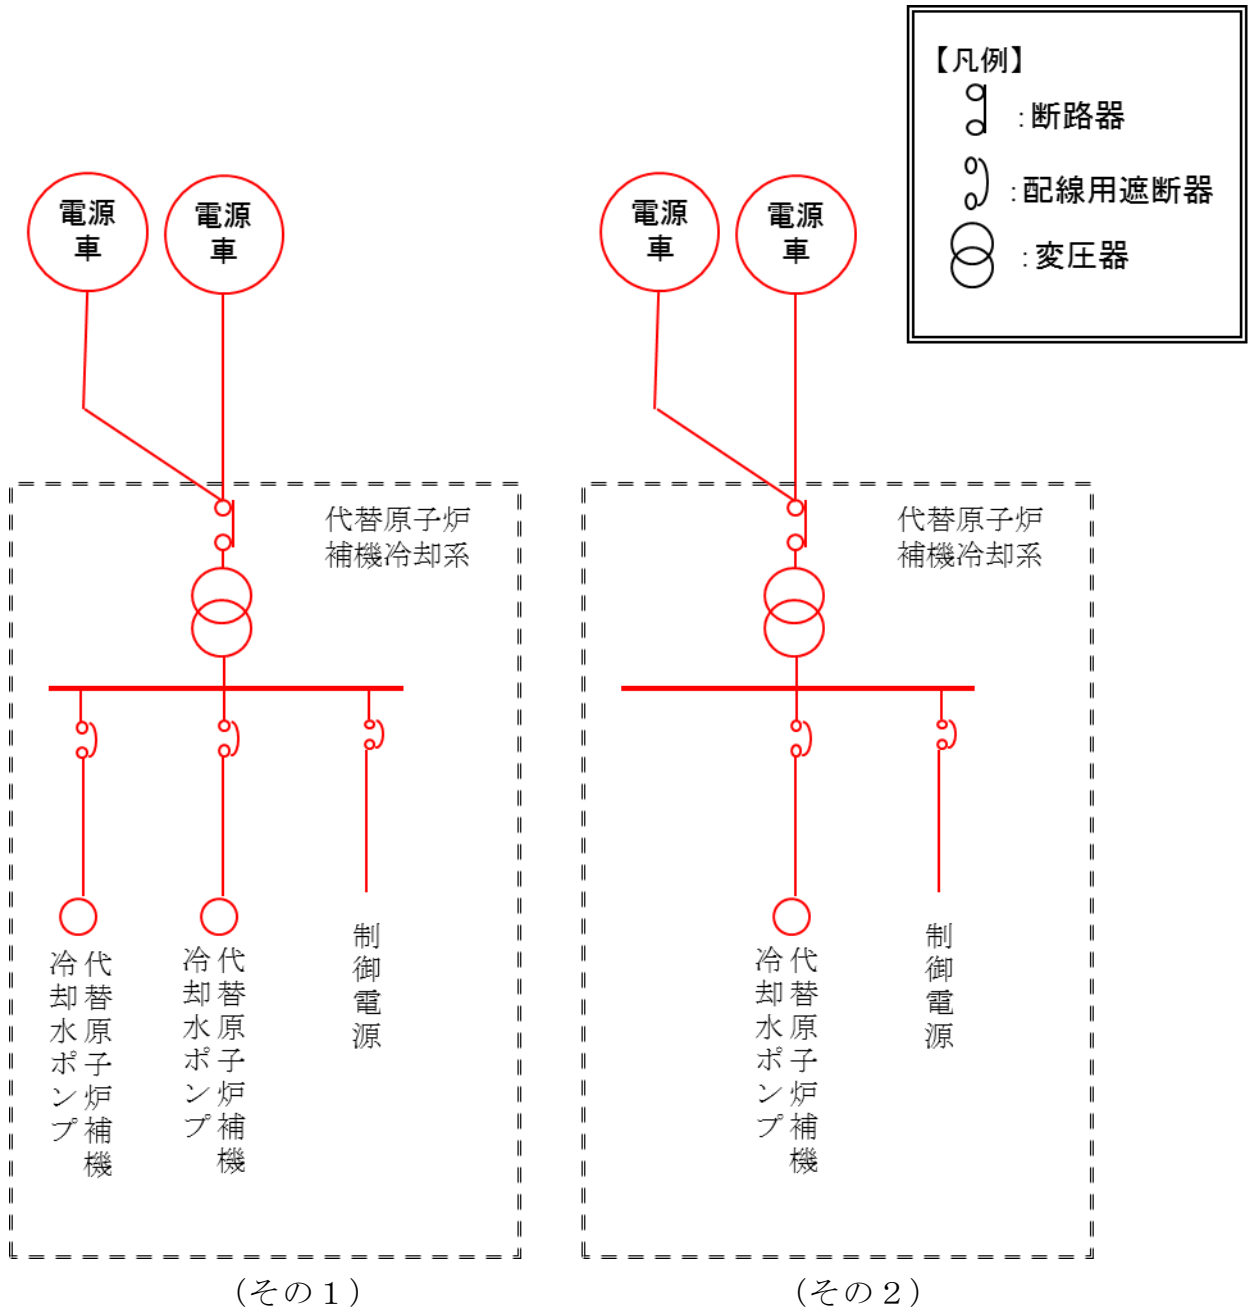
【凡例】
:断路器
:配線用遮断器
:変圧器

電源車
電源車
代替原子炉補機冷却系
代替原子炉補機冷却水ポンプ
代替原子炉補機冷却水ポンプ
制御電源
(その1)

電源車
電源車
代替原子炉補機冷却系
代替原子炉補機冷却水ポンプ
制御電源
(その2)